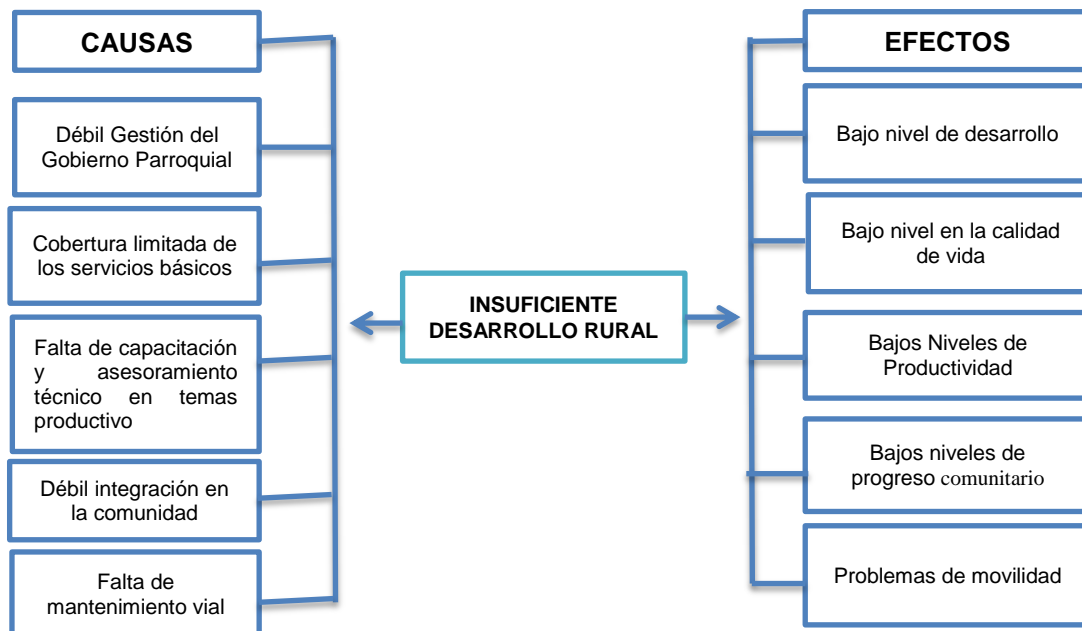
CAUSAS

Débil Gestión del Gobierno Parroquial

Cobertura limitada de los servicios básicos

Falta de capacitación y asesoramiento técnico en temas productivo

Débil integración en la comunidad

Falta de mantenimiento vial

INSUFICIENTE DESARROLLO RURAL

EFECTOS

Bajo nivel de desarrollo

Bajo nivel en la calidad de vida

Bajos Niveles de Productividad

Bajos niveles de progreso comunitario

Problemas de movilidad